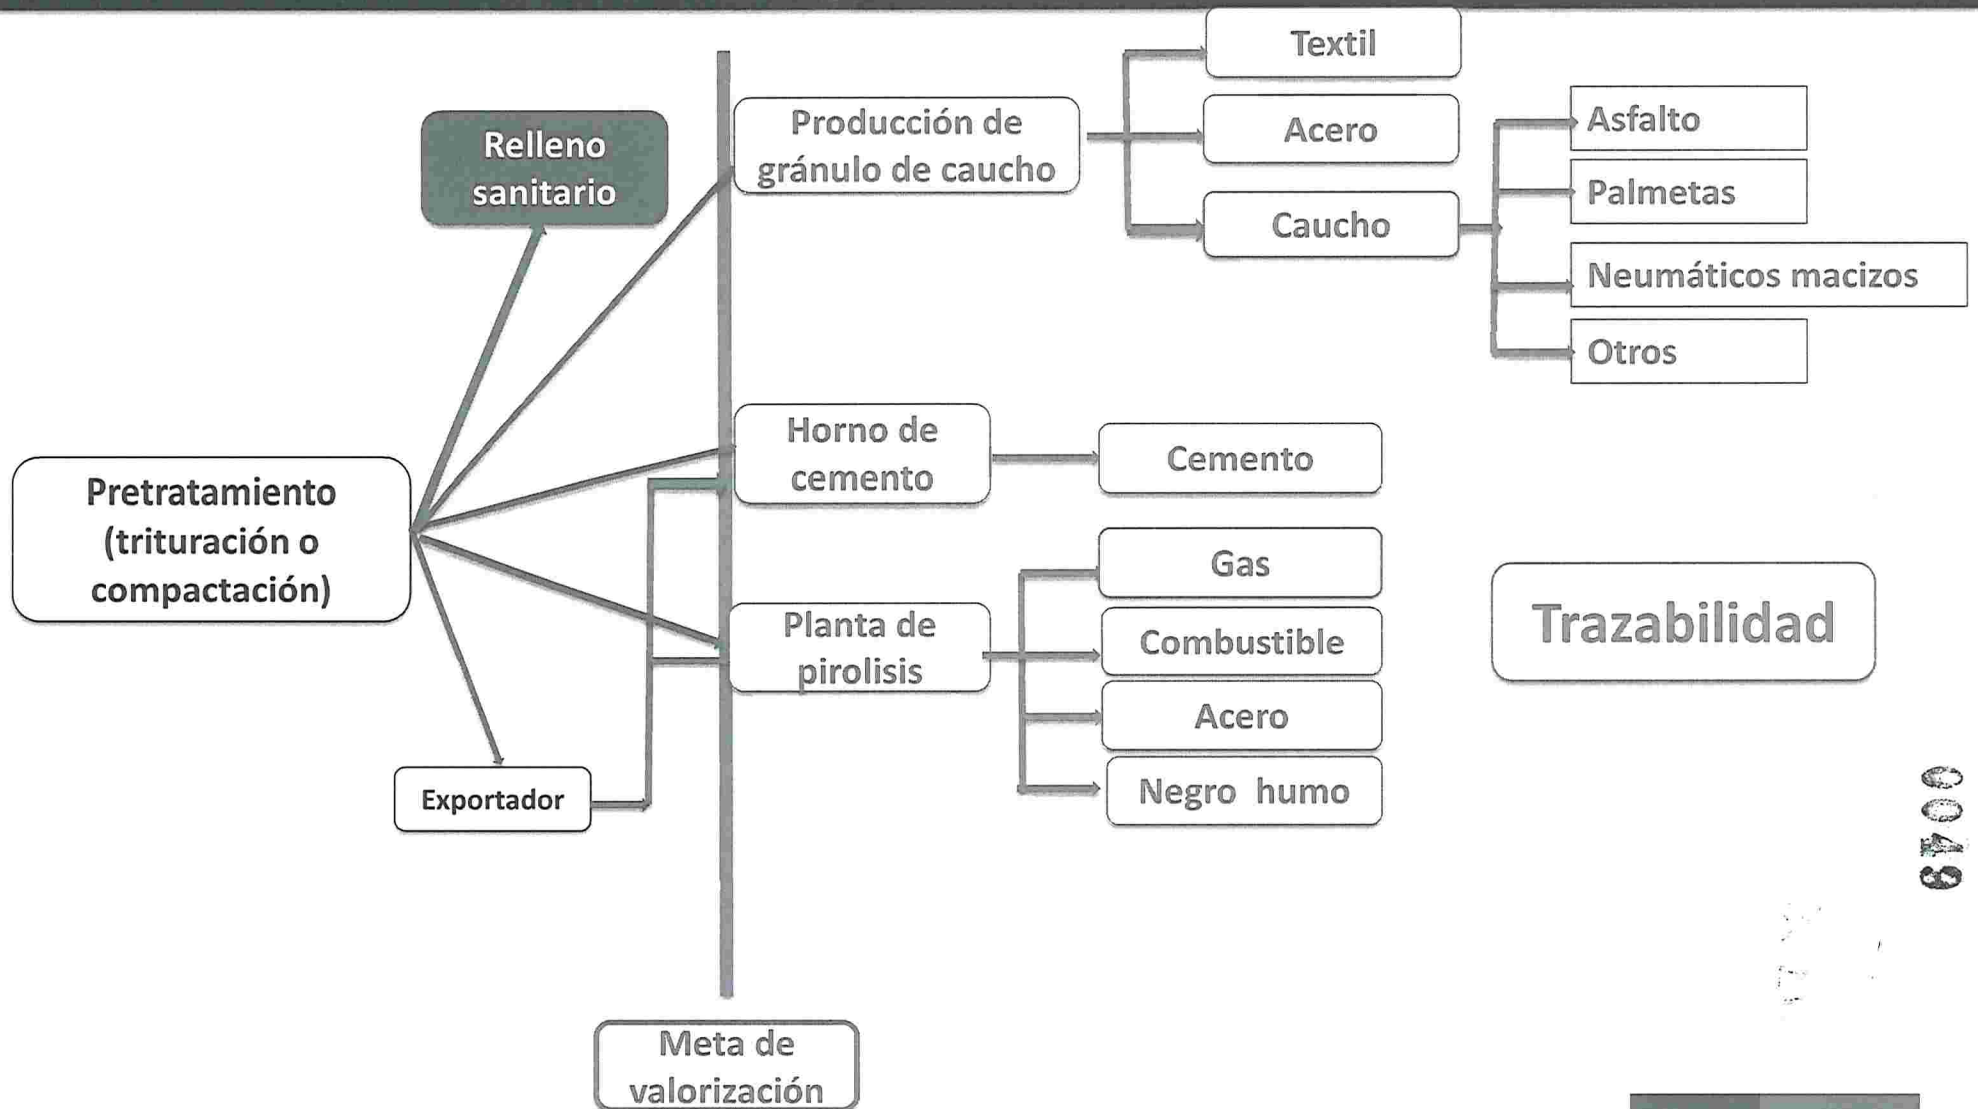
Textil

Acero

Caucho

Asfalto

Palmetas

Neumáticos macizos

Otros

Relleno sanitario

Producción de gránulo de caucho

Pretratamiento (trituración o compactación)

Horno de cemento

Cemento

Gas

Combustible

Acero

Negro humo

Planta de pirolisis

Trazabilidad

Exportador

Meta de valorización

6700